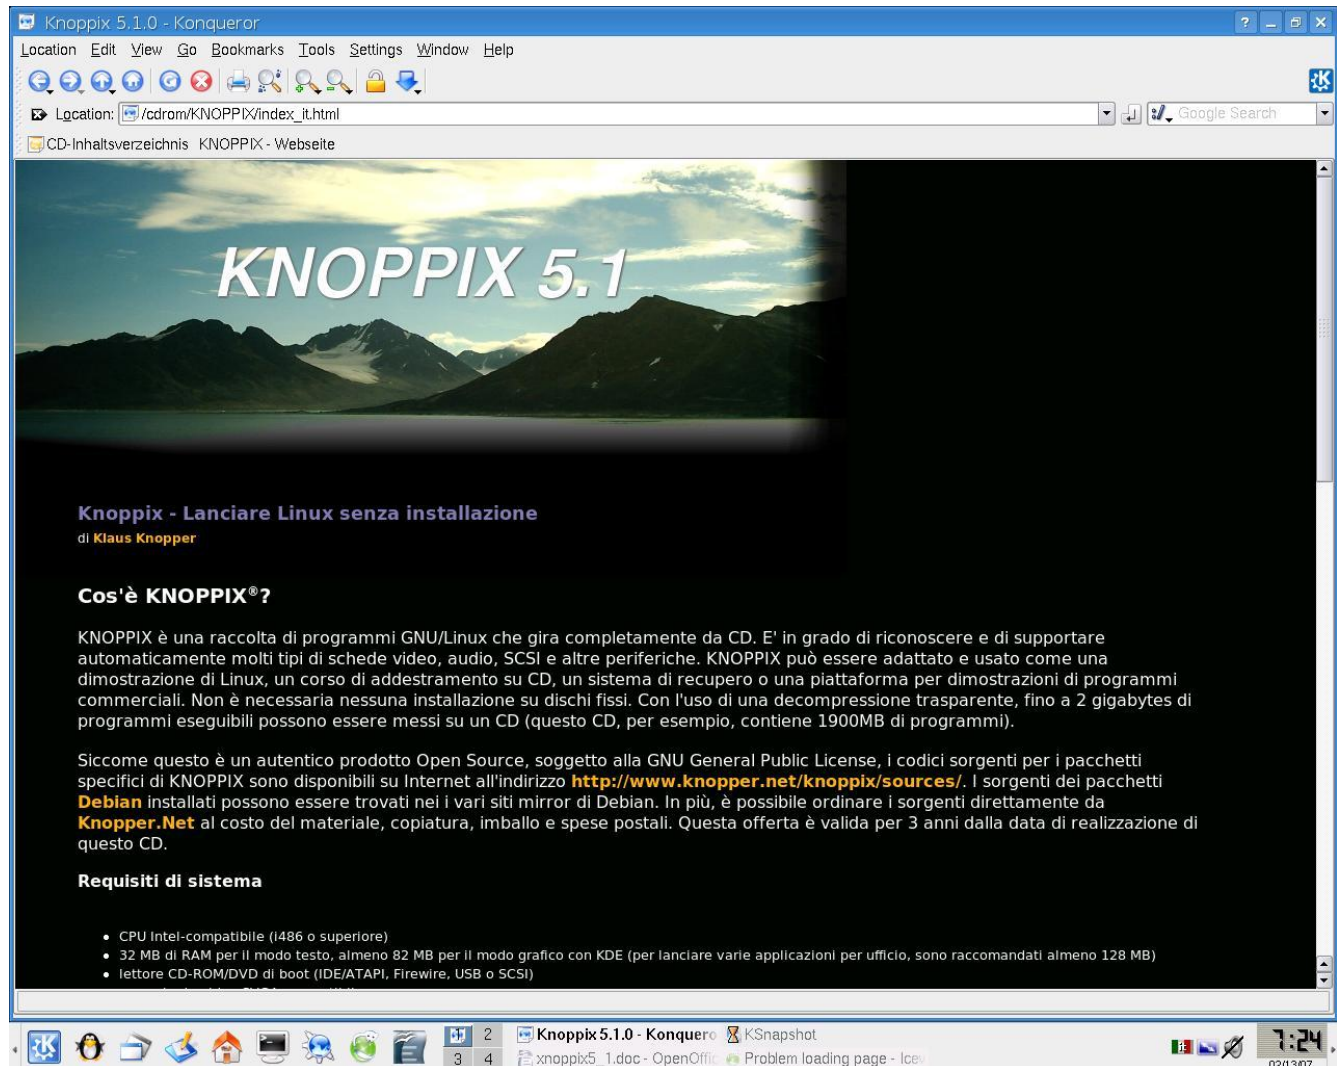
Knoppix 5.1.0 - Konqueror

Location Edit View Go Bookmarks Tools Settings Window Help

Location: /cdrom/KNOPPIX/index_it.html

Google Search

CD-Inhaltsverzeichnis KNOPPIX - Webseite

KNOPPIX 5.1

Knoppix - Lanciare Linux senza installazione

di Klaus Knopper

Cos'è KNOPPIX®?

KNOPPIX è una raccolta di programmi GNU/Linux che gira completamente da CD. E' in grado di riconoscere e di supportare automaticamente molti tipi di schede video, audio, SCSI e altre periferiche. KNOPPIX può essere adattato e usato come una dimostrazione di Linux, un corso di addestramento su CD, un sistema di recupero o una piattaforma per dimostrazioni di programmi commerciali. Non è necessaria nessuna installazione su dischi fissi. Con l'uso di una decompressione trasparente, fino a 2 gigabytes di programmi eseguibili possono essere messi su un CD (questo CD, per esempio, contiene 1900MB di programmi).

Siccome questo è un autentico prodotto Open Source, soggetto alla GNU General Public License, i codici sorgenti per i pacchetti specifici di KNOPPIX sono disponibili su Internet all'indirizzo http://www.knopper.net/knoppix/sources/. I sorgenti dei pacchetti Debian installati possono essere trovati nei i vari siti mirror di Debian. In più, è possibile ordinare i sorgenti direttamente da Knopper.Net al costo del materiale, copiatura, imballo e spese postali. Questa offerta è valida per 3 anni dalla data di realizzazione di questo CD.

Requisiti di sistema

• CPU Intel-compatibile (i486 o superiore)
• 32 MB di RAM per il modo testo, almeno 82 MB per il modo grafico con KDE (per lanciare varie applicazioni per ufficio, sono raccomandati almeno 128 MB)
• lettore CD-ROM/DVD di boot (IDE/ATAPI, Firewire, USB o SCSI)
• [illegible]

2 3 4

Knoppix 5.1.0 - Konquero

KSnapshot

xnoppix5_1.doc - OpenOffic

Problem loading page - Icew

7:24

03/13/07